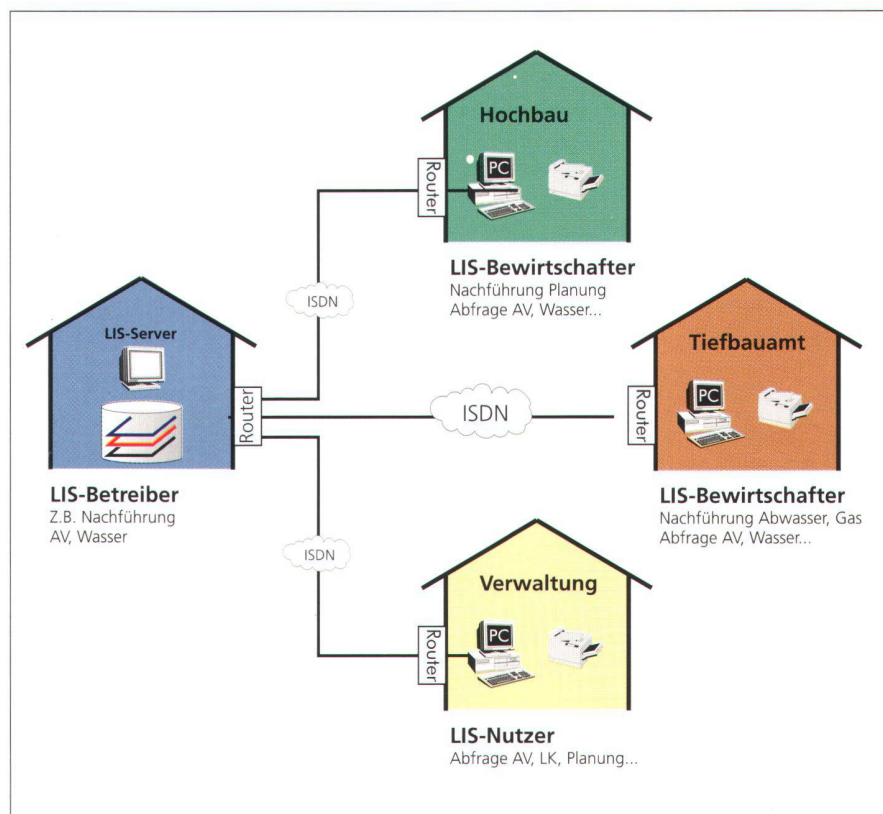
Hochbau

Router

PC

LIS-Bewirtschafter
Nachführung Planung
Abfrage AV, Wasser...

ISDN

LIS-Server

Router

LIS-Betreiber
Z.B. Nachführung
AV, Wasser

ISDN

Tiefbauamt

Router

PC

LIS-Bewirtschafter
Nachführung Abwasser, Gas
Abfrage AV, Wasser...

ISDN

Verwaltung

Router

PC

LIS-Nutzer
Abfrage AV, LK, Planung...